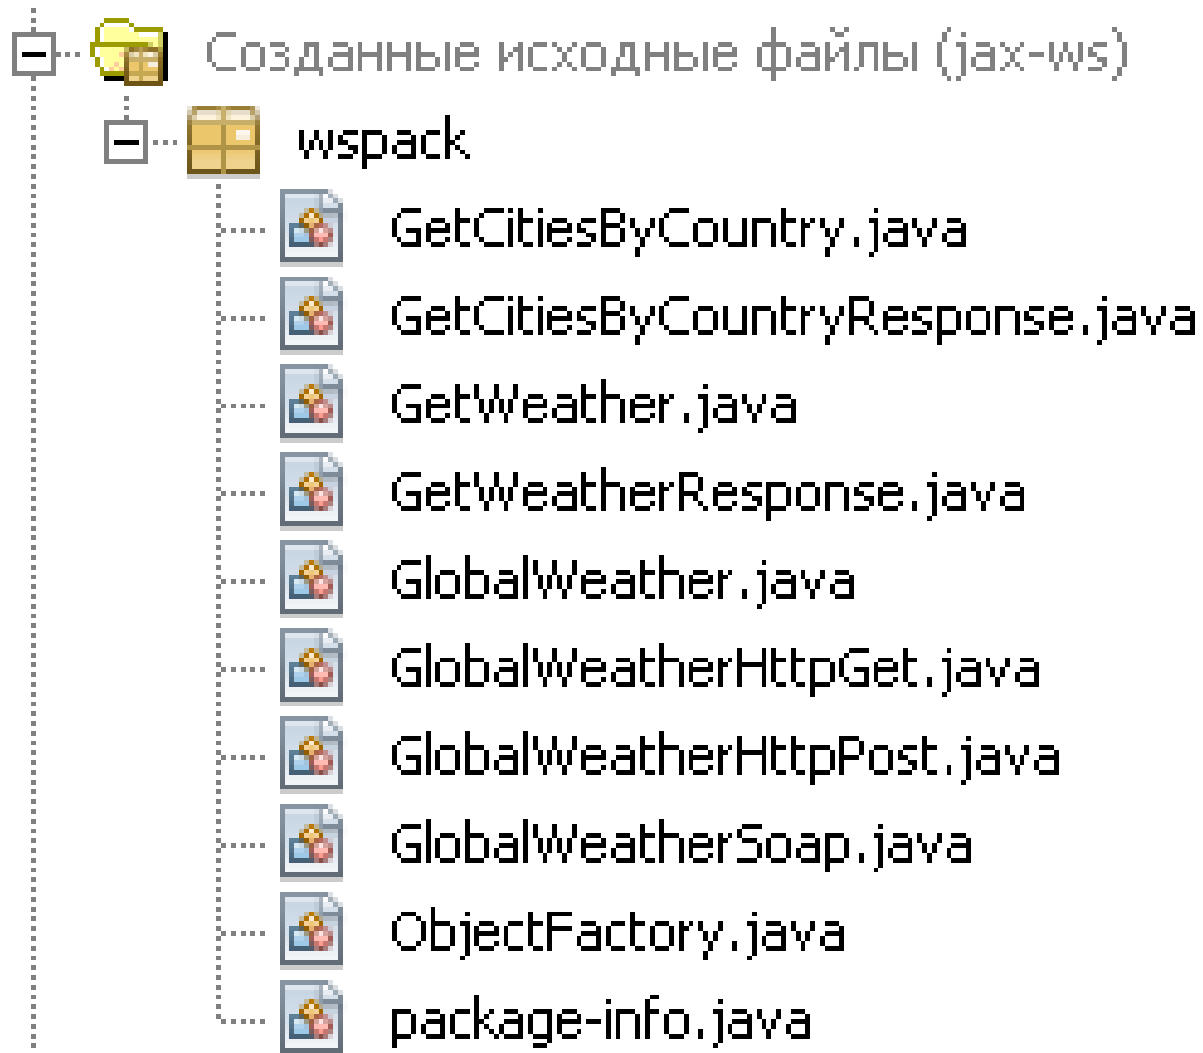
Созданные исходные файлы (jax-ws)
wspack
GetCitiesByCountry.java
GetCitiesByCountryResponse.java
GetWeather.java
GetWeatherResponse.java
GlobalWeather.java
GlobalWeatherHttpGet.java
GlobalWeatherHttpPost.java
GlobalWeatherSoap.java
ObjectFactory.java
package-info.java